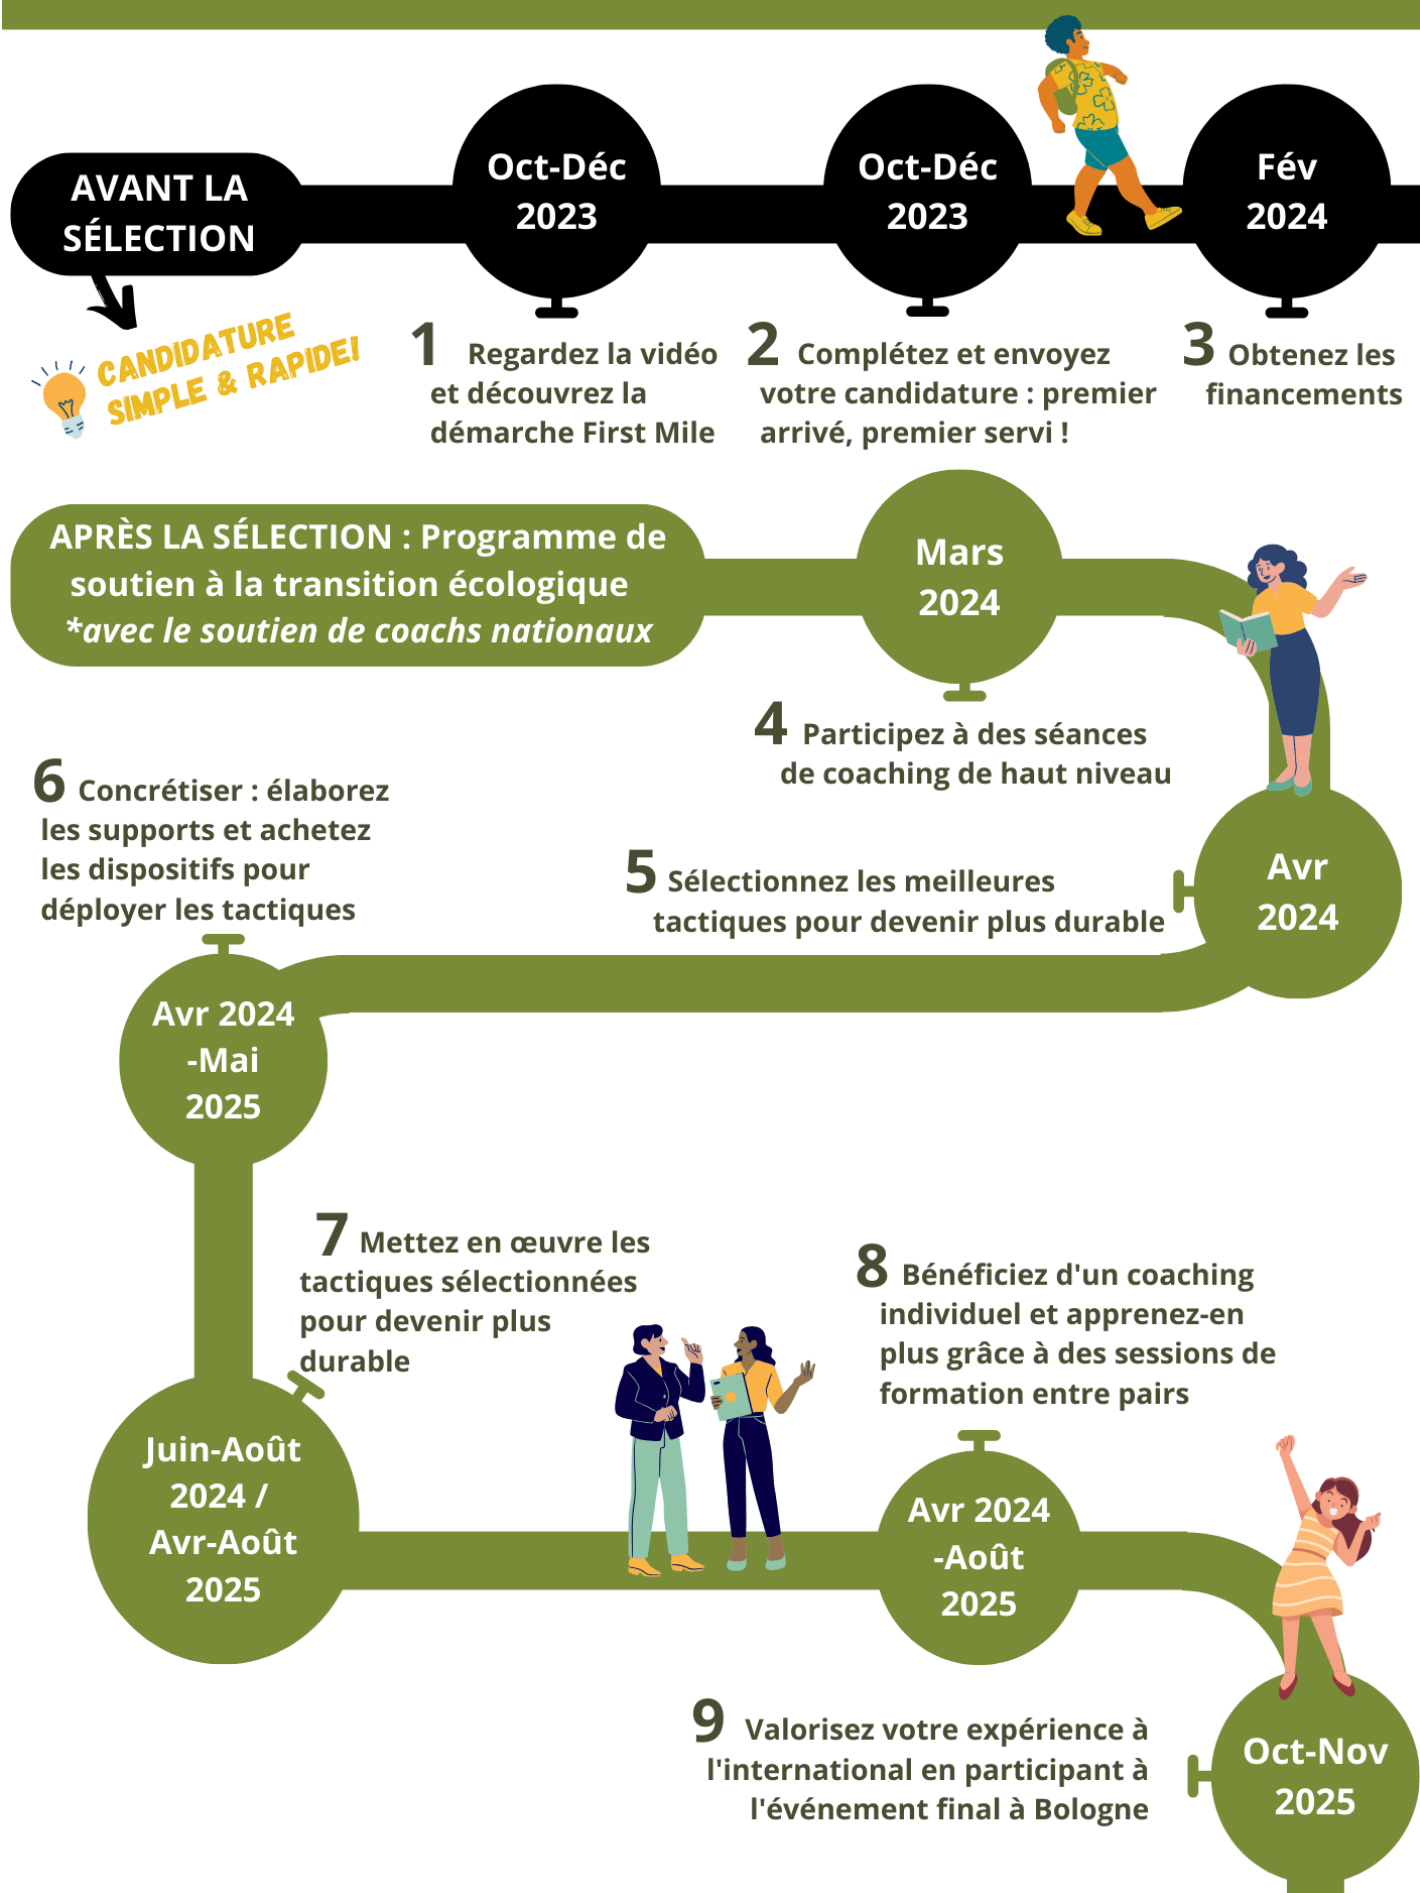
AVANT LA SÉLECTION

CANDIDATURE SIMPLE & RAPIDE!

Oct-Déc 2023

1 Regardez la vidéo et découvrez la démarche First Mile

Oct-Déc 2023

2 Complétez et envoyez votre candidature : premier arrivé, premier servi !

Fév 2024

3 Obtenez les financements

APRÈS LA SÉLECTION : Programme de soutien à la transition écologique *avec le soutien de coachs nationaux

Mars 2024

4 Participez à des séances de coaching de haut niveau

Avr 2024

5 Sélectionnez les meilleures tactiques pour devenir plus durable

6 Concrétiser : élaborez les supports et achetez les dispositifs pour déployer les tactiques

Avr 2024 -Mai 2025

7 Mettez en œuvre les tactiques sélectionnées pour devenir plus durable

Juin-Août 2024 / Avr-Août 2025

8 Bénéficiez d'un coaching individuel et apprenez-en plus grâce à des sessions de formation entre pairs

Avr 2024 -Août 2025

9 Valorisez votre expérience à l'international en participant à l'événement final à Bologne

Oct-Nov 2025